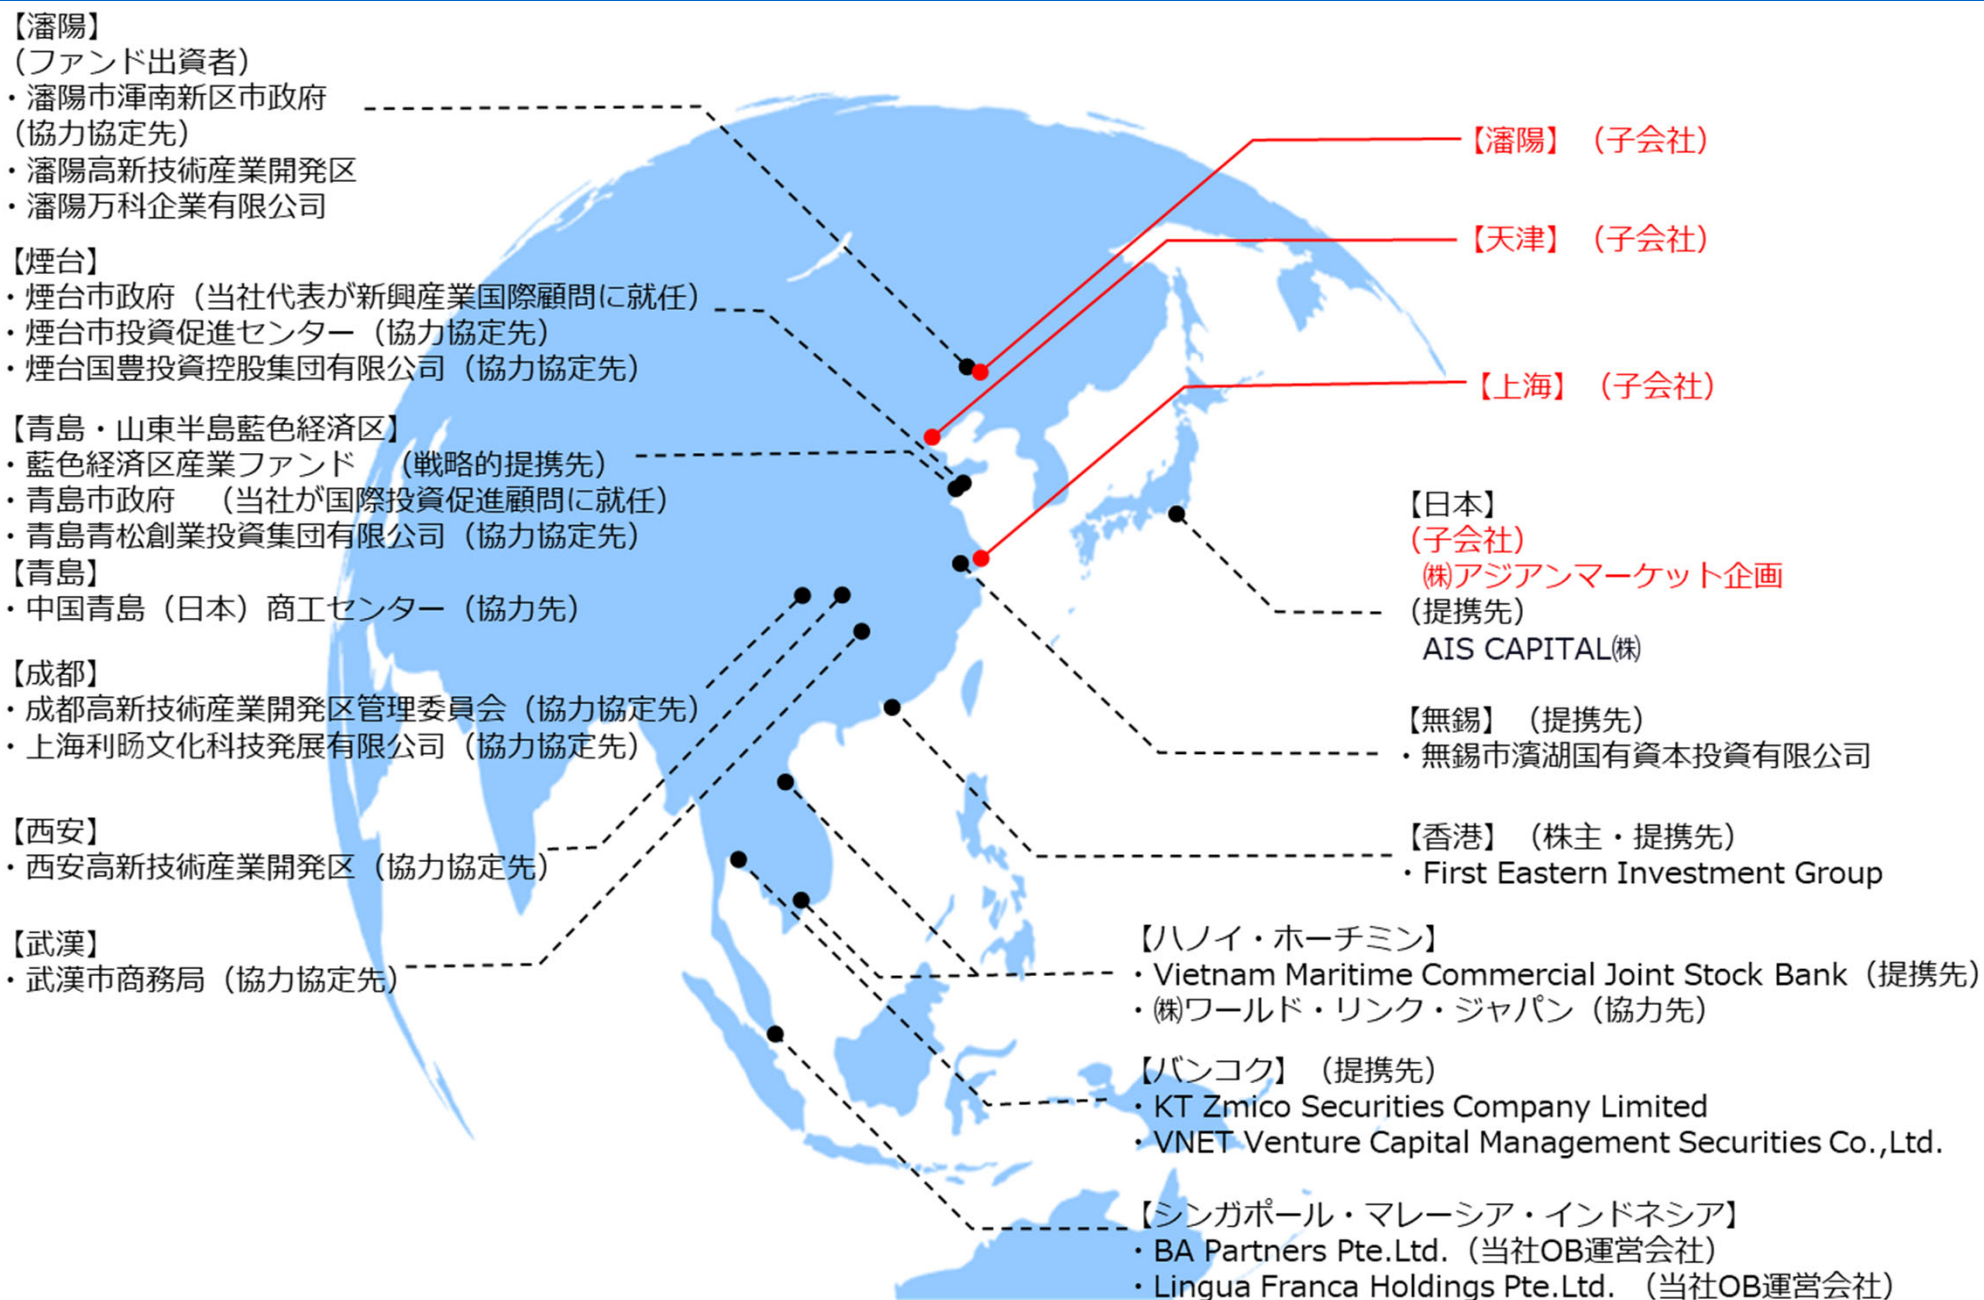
【瀋陽】
（ファンド出資者）
・瀋陽市渾南新区市政府
（協力協定先）
・瀋陽高新技術産業開発区
・瀋陽万科企業有限公司

【煙台】
・煙台市政府（当社代表が新興産業国際顧問に就任）
・煙台市投資促進センター（協力協定先）
・煙台国豊投資控股集団有限公司（協力協定先）

【青島・山東半島藍色経済区】
・藍色経済区産業ファンド （戦略的提携先）
・青島市政府 （当社が国際投資促進顧問に就任）
・青島青松創業投資集団有限公司（協力協定先）
【青島】
・中国青島（日本）商工センター（協力先）

【成都】
・成都高新技術産業開発区管理委員会（協力協定先）
・上海利昉文化科技発展有限公司（協力協定先）

【西安】
・西安高新技術産業開発区（協力協定先）

【武漢】
・武漢市商務局（協力協定先）

【瀋陽】（子会社）

【天津】（子会社）

【上海】（子会社）

【日本】
（子会社）
㈱アジアンマーケット企画
（提携先）
AIS CAPITAL㈱

【無錫】（提携先）
・無錫市濱湖国有資本投資有限公司

【香港】（株主・提携先）
・First Eastern Investment Group

【ハノイ・ホーチミン】
・Vietnam Maritime Commercial Joint Stock Bank（提携先）
・㈱ワールド・リンク・ジャパン（協力先）

【バンコク】（提携先）
・KT Zmico Securities Company Limited
・VNET Venture Capital Management Securities Co.,Ltd.

【シンガポール・マレーシア・インドネシア】
・BA Partners Pte.Ltd.（当社OB運営会社）
・Lingua Franca Holdings Pte.Ltd. （当社OB運営会社）